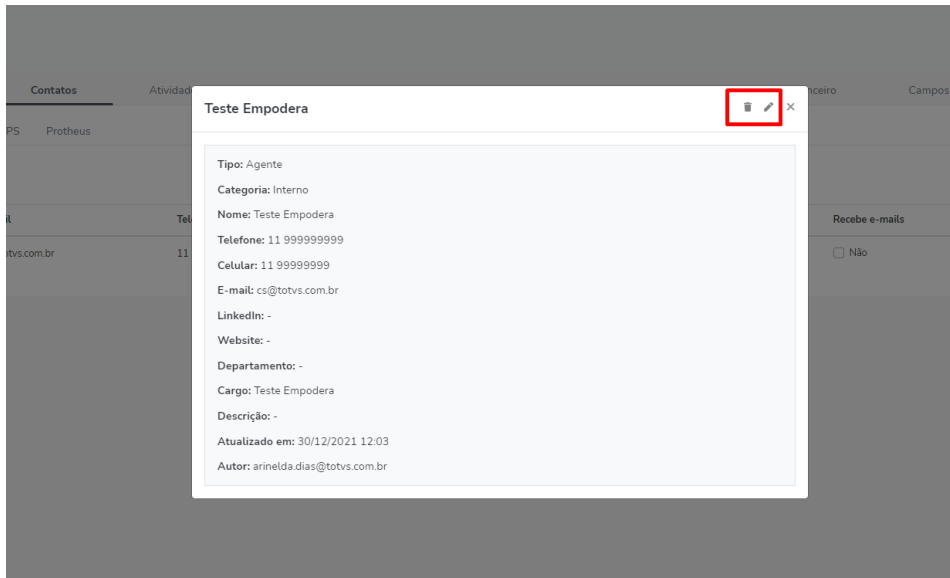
Contatos Atividad nceiro Campos

PS Protheus

il Tel Recebe e-mails

tvs.com.br 11 Não

Teste Empodera

×

**Tipo:** Agente

**Categoria:** Interno

**Nome:** Teste Empodera

**Telefone:** 11 999999999

**Celular:** 11 99999999

**E-mail:** cs@totvs.com.br

**LinkedIn:** -

**Website:** -

**Departamento:** -

**Cargo:** Teste Empodera

**Descrição:** -

**Atualizado em:** 30/12/2021 12:03

**Autor:** arinelda.dias@totvs.com.br